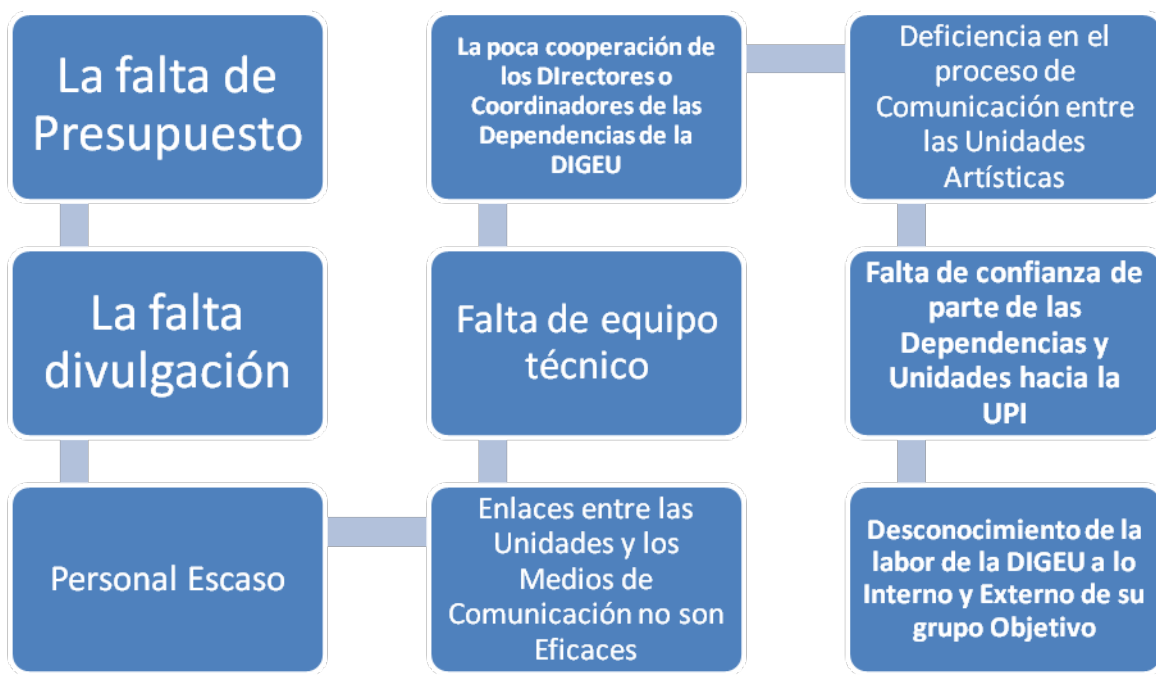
La falta de Presupuesto

La falta divulgación

Personal Escaso

Enlaces entre las Unidades y los Medios de Comunicación no son Eficaces

Falta de equipo técnico

La poca cooperación de los DIrectores o Coordinadores de las Dependencias de la DIGEU

Deficiencia en el proceso de Comunicación entre las Unidades Artísticas

Falta de confianza de parte de las Dependencias y Unidades hacia la UPI

Desconocimiento de la labor de la DIGEU a lo Interno y Externo de su grupo Objetivo